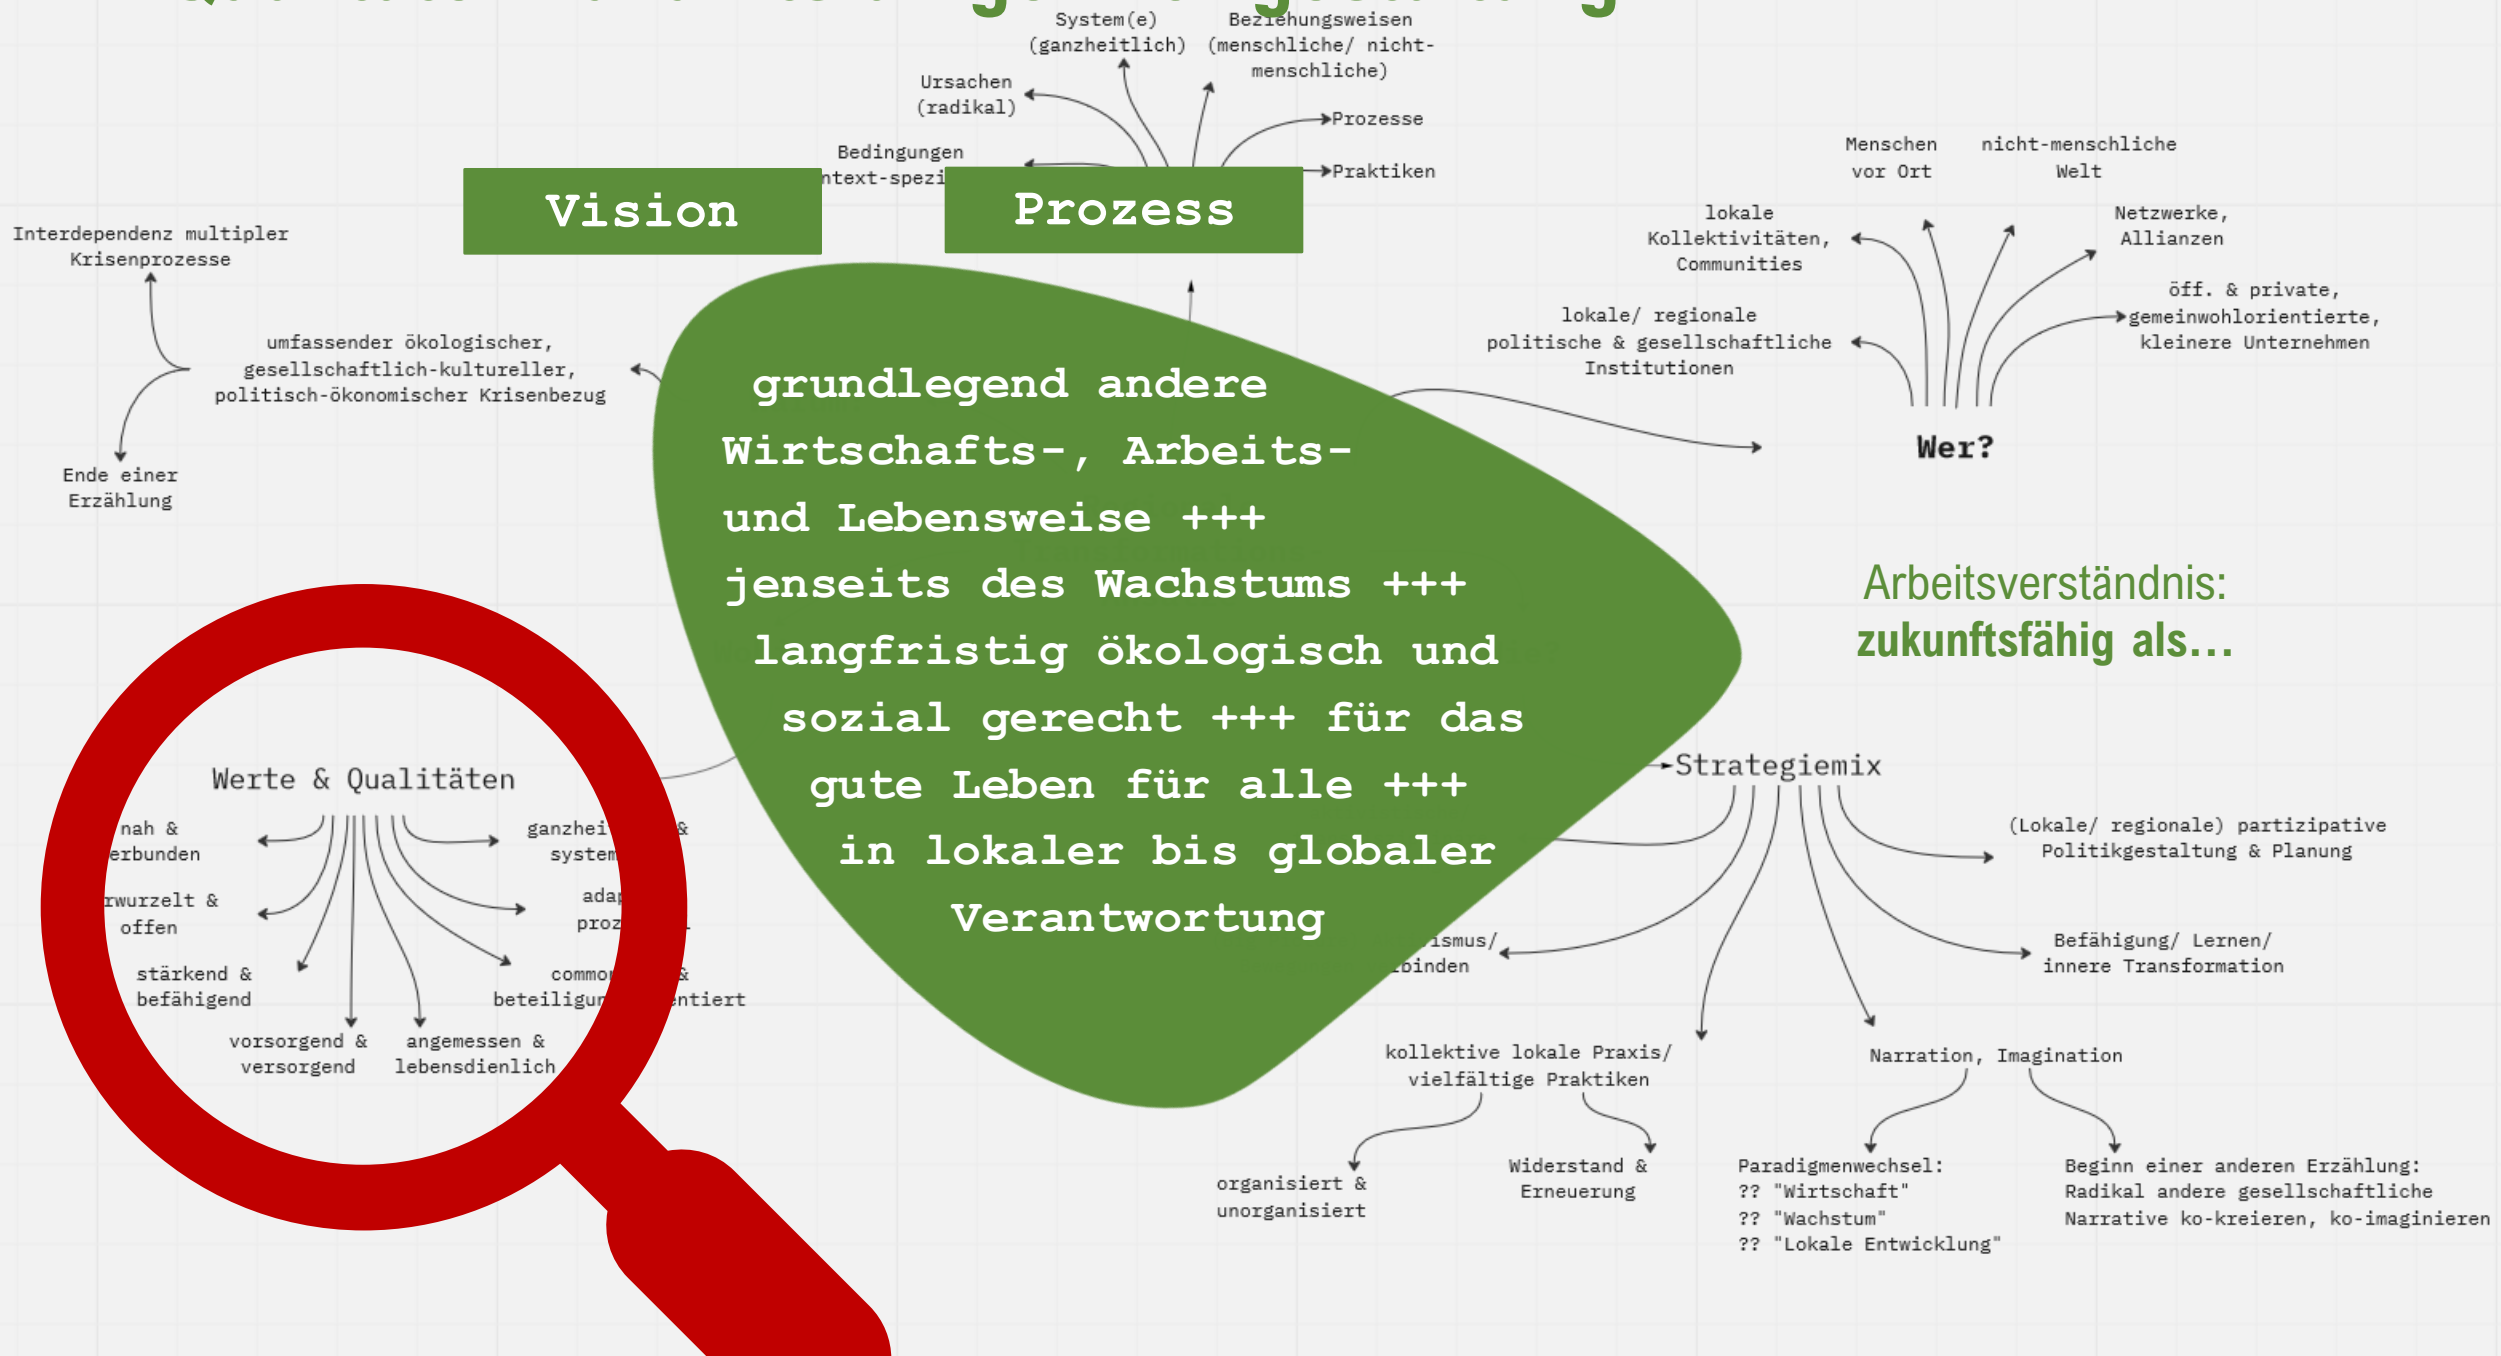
System(e) (ganzheitlich)

Beziehungsweisen (menschliche/ nicht-menschliche)

Ursachen (radikal)

Prozesse

Bedingungen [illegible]ntext-spezi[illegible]

Praktiken

Vision

Prozess

Menschen vor Ort

nicht-menschliche Welt

lokale Kollektivitäten, Communities

Netzwerke, Allianzen

öff. & private, gemeinwohlorientierte, kleinere Unternehmen

lokale/ regionale politische & gesellschaftliche Institutionen

Wer?

Interdependenz multipler Krisenprozesse

umfassender ökologischer, gesellschaftlich-kultureller, politisch-ökonomischer Krisenbezug

Ende einer Erzählung

grundlegend andere Wirtschafts-, Arbeits- und Lebensweise +++ jenseits des Wachstums +++ langfristig ökologisch und sozial gerecht +++ für das gute Leben für alle +++ in lokaler bis globaler Verantwortung

Arbeitsverständnis:
zukunftsfähig als...

Werte & Qualitäten

nah & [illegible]erbunden

ganzhei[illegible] & system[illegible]

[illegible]rwurzelt & offen

adap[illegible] proz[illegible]

stärkend & befähigend

commo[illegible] & beteiligun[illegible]ntiert

vorsorgend & versorgend

angemessen & lebensdienlich

Strategiemix

(Lokale/ regionale) partizipative Politikgestaltung & Planung

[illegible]ismus/ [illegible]binden

Befähigung/ Lernen/ innere Transformation

kollektive lokale Praxis/ vielfältige Praktiken

Narration, Imagination

organisiert & unorganisiert

Widerstand & Erneuerung

Paradigmenwechsel:
?? "Wirtschaft"
?? "Wachstum"
?? "Lokale Entwicklung"

Beginn einer anderen Erzählung:
Radikal andere gesellschaftliche Narrative ko-kreieren, ko-imaginieren